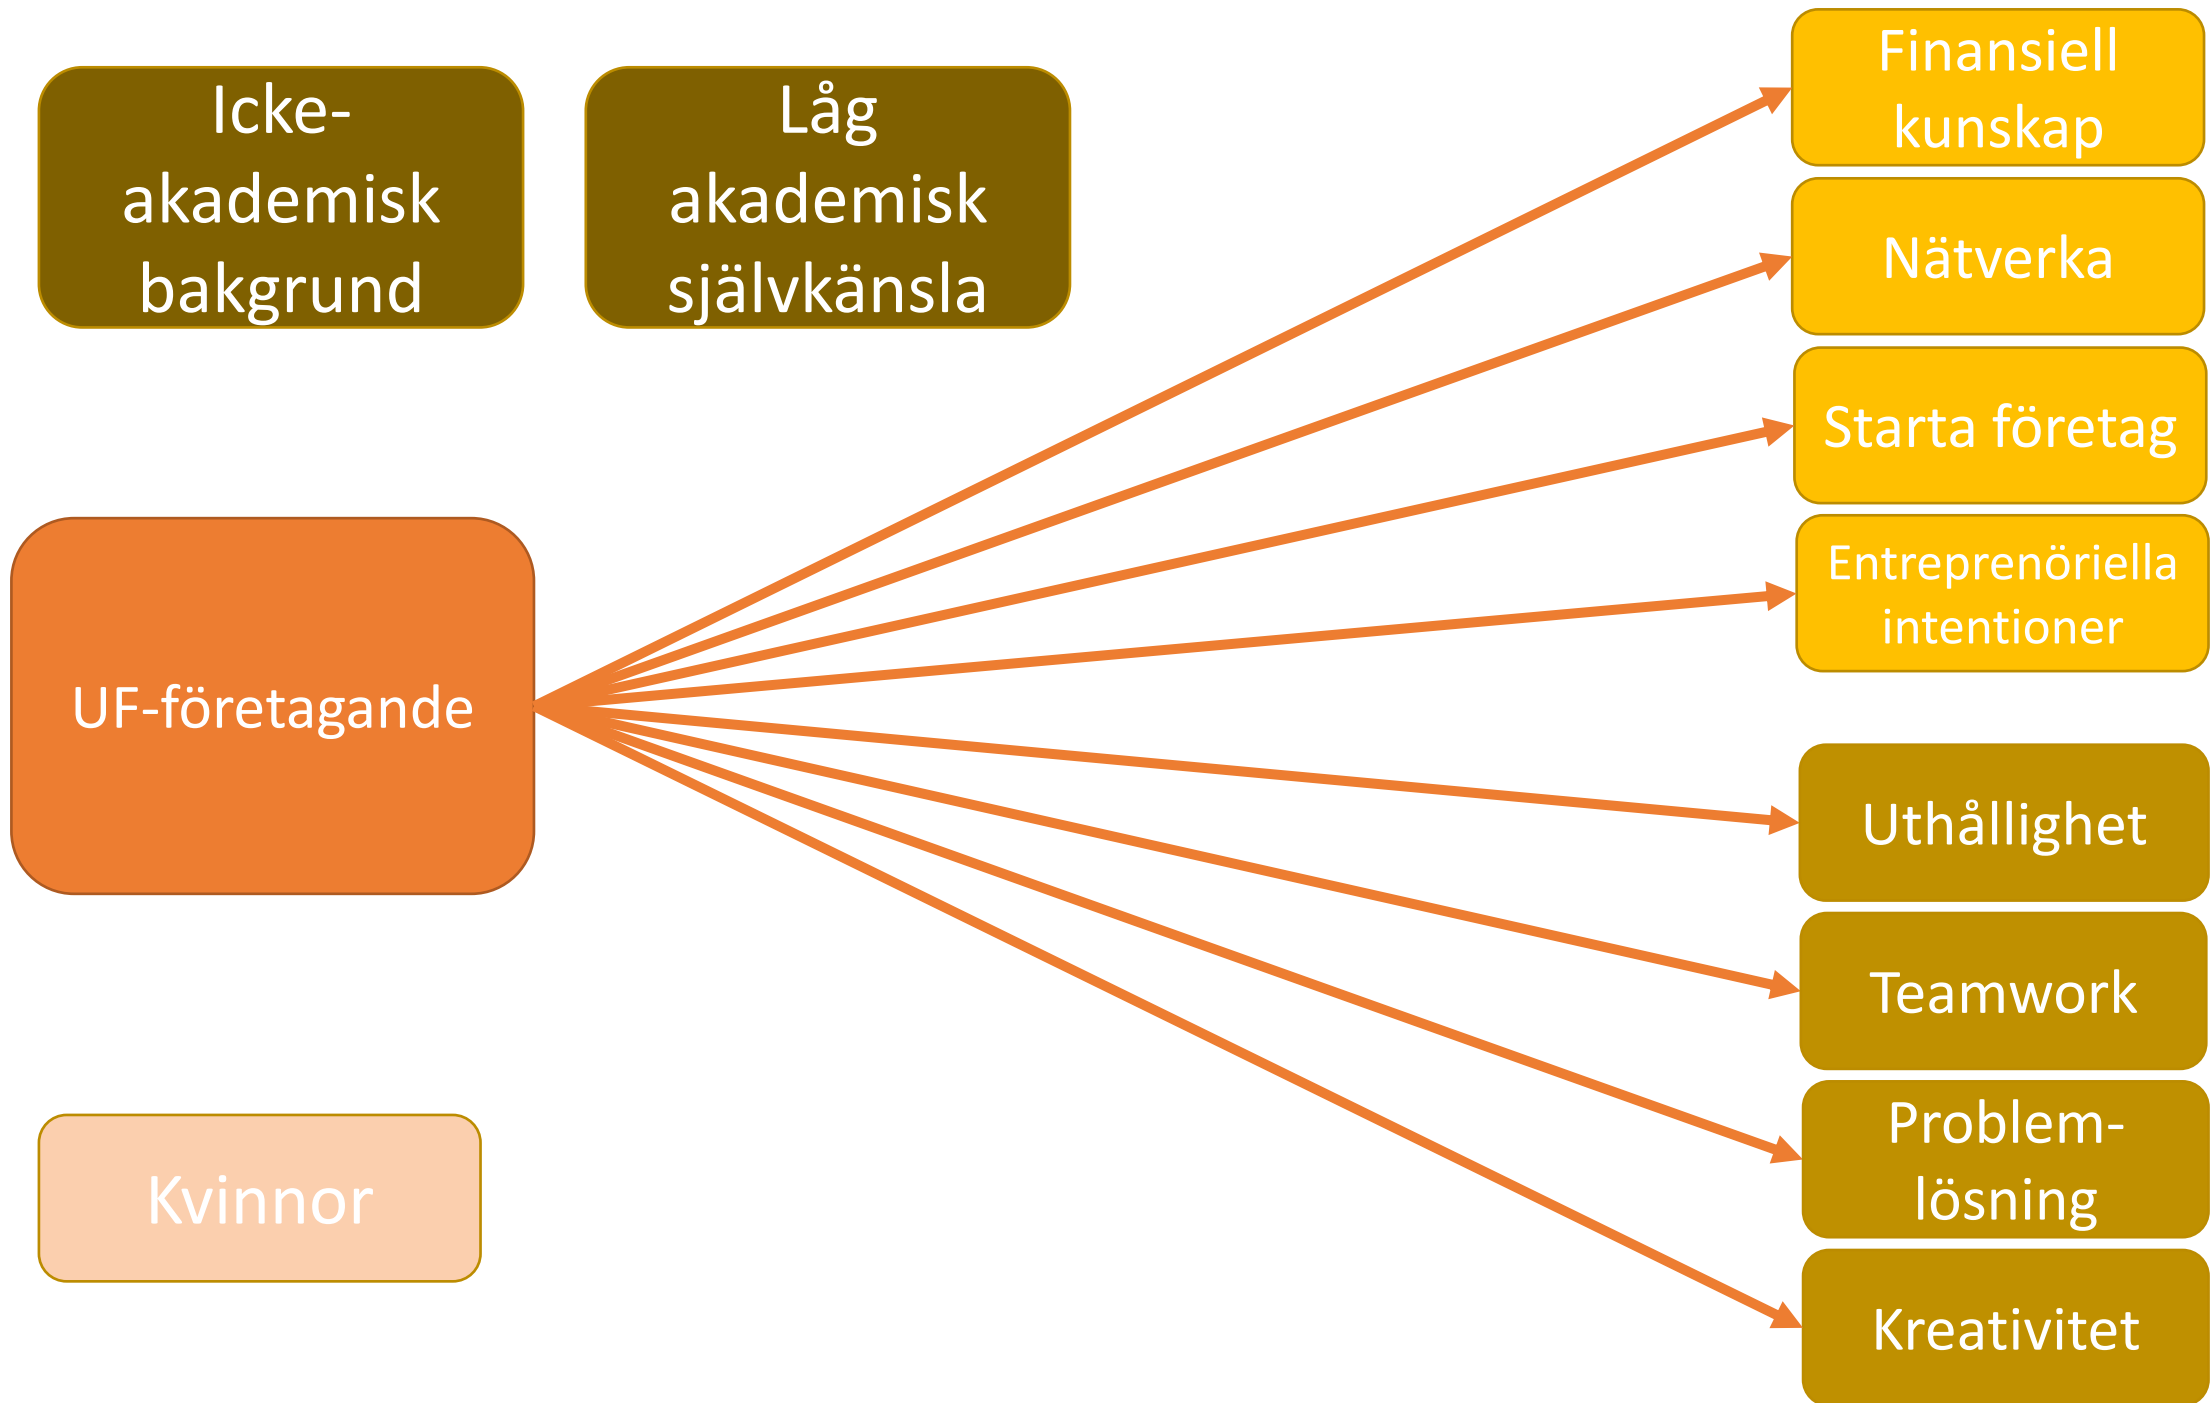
Icke-akademisk bakgrund

Låg akademisk självkänsla

UF-företagande

Kvinnor

Finansiell kunskap

Nätverka

Starta företag

Entreprenöriella intentioner

Uthållighet

Teamwork

Problem-lösning

Kreativitet